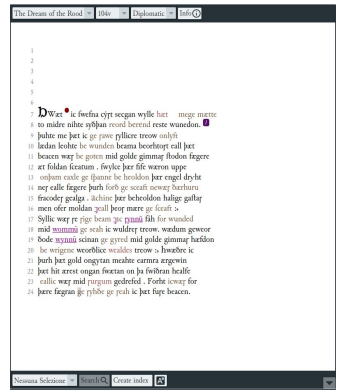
The Dream of the Rood ▾ 104v ▾ Diplomatic ▾ Info ⓘ

1
2
3
4
5
6
7 HWæt ic swefna cyst secgan wylle hæt mege mætte
8 to midre nihte syðþan reord berend reste wunedon.
9 þuhte me þæt ic ge sawe syllicre treow onlyft
10 lædan leohte be wunden beama beorhtost eall þæt
11 beacen wæs be goten mid golde gimmas stodon fægere
12 æt foldan sceatum . swylce þær fife wæron uppe
13 on þam eaxle ge spanne be heoldon þær engel dryht
14 nes ealle fægere þurh forð ge sceaft newæs ðærhuru
15 fracodes gealga . ächine þær beheoldon halige gastas
16 men ofer moldan ⁊eall þeos mære ge sceaft :-
17 Syllic wæs se sige beam ⁊ic synnū fah for wunded
18 mid wommū ge seah ic wuldres treow. wædum geweor
19 þode wynnū scinan ge gyred mid golde gimmas hæfdon
20 be wrigene weorðlice wealdes treow :- hwæðre ic
21 þurh þæt gold ongytan meahte earmra ærgewin
22 þæt hit ærest ongan swætan on þa swiðran healfe
23 eallic wæs mid surgum gedrefed . Forht icwæs for
24 þære fægran ge syhðe ge seah ic þæt fuse beacen.

Nessuna Selezione ▾ Search 🔍 Create index